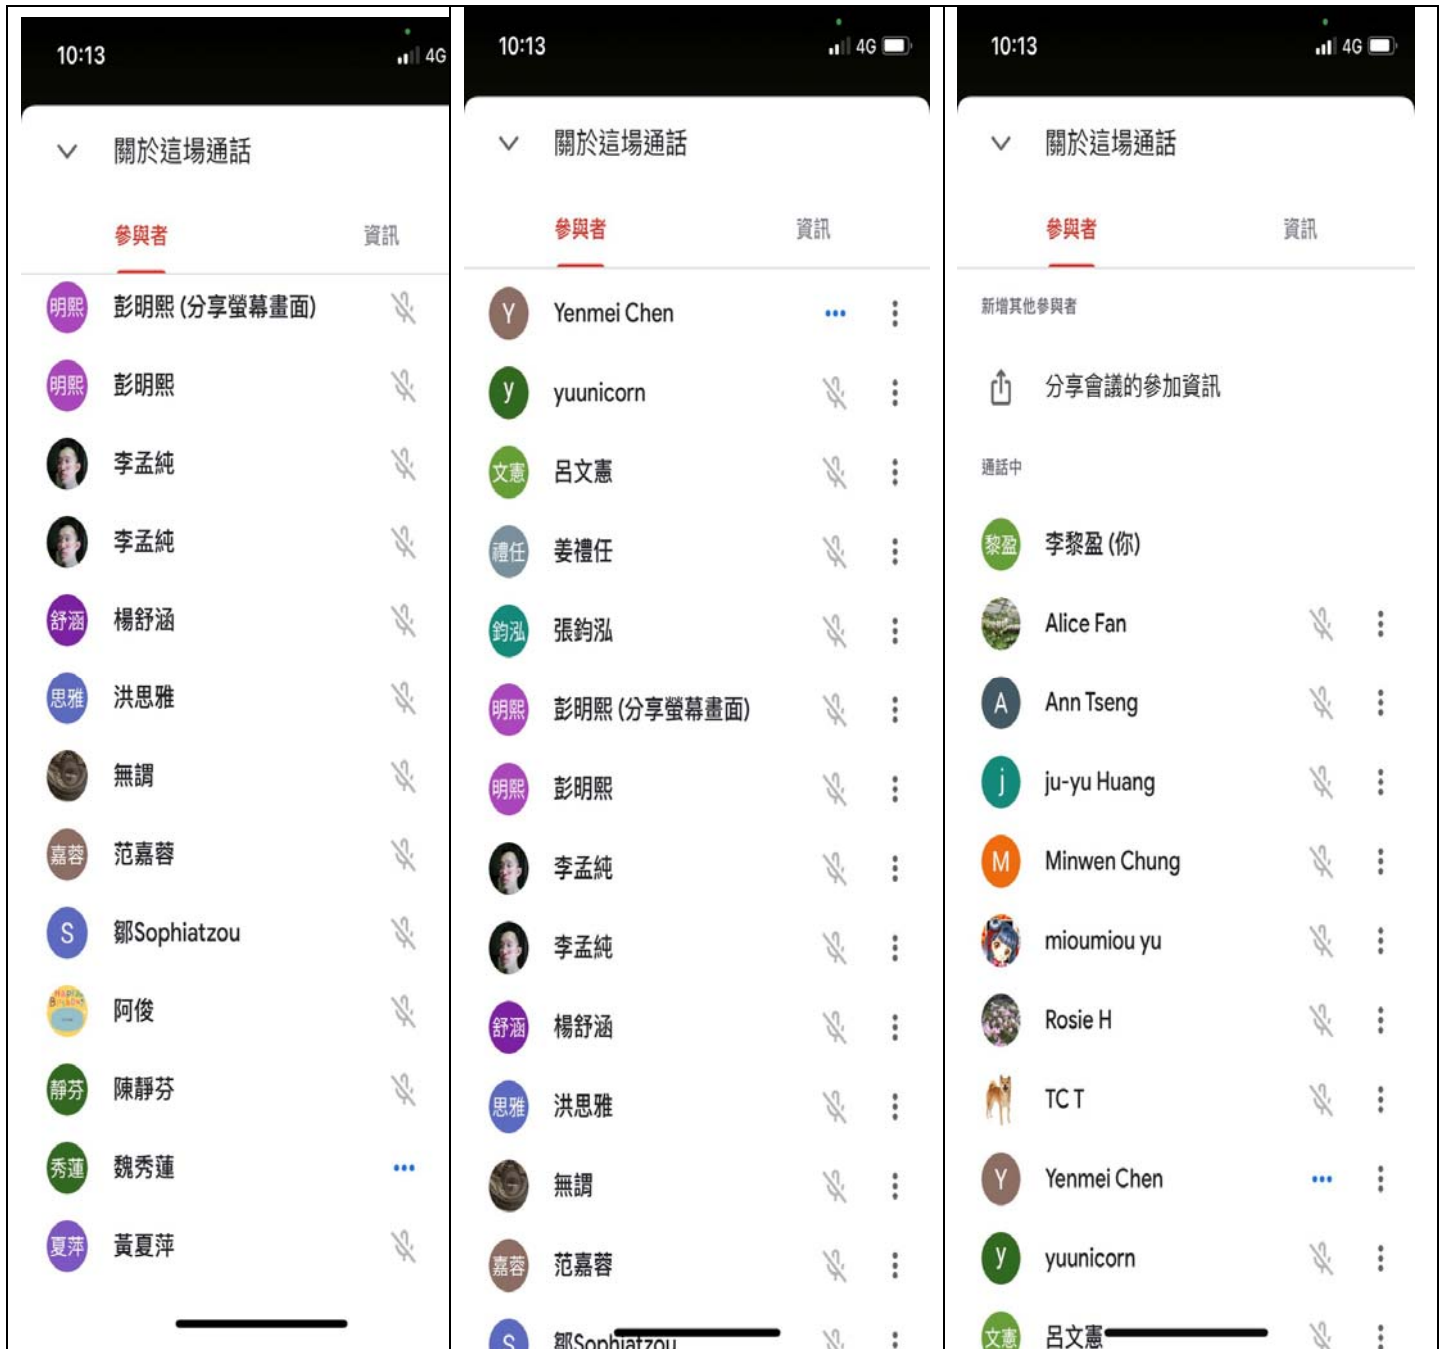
10:13
4G

關於這場通話

參與者
資訊

明熙 彭明熙 (分享螢幕畫面)
明熙 彭明熙
李孟純
李孟純
舒涵 楊舒涵
思雅 洪思雅
無謂
嘉蓉 范嘉蓉
S 鄒Sophiatzou
阿俊
靜芬 陳靜芬
秀蓮 魏秀蓮
夏萍 黃夏萍

10:13
4G

關於這場通話

參與者
資訊

Y Yenmei Chen
y yuunicorn
文憲 呂文憲
禮任 姜禮任
鈞泓 張鈞泓
明熙 彭明熙 (分享螢幕畫面)
明熙 彭明熙
李孟純
李孟純
舒涵 楊舒涵
思雅 洪思雅
無謂
嘉蓉 范嘉蓉
S 鄒Sophiatzou

10:13
4G

關於這場通話

參與者
資訊

新增其他參與者
分享會議的參加資訊

通話中
黎盈 李黎盈 (你)
Alice Fan
A Ann Tseng
j ju-yu Huang
M Minwen Chung
mioumiou yu
Rosie H
TC T
Y Yenmei Chen
y yuunicorn
文憲 呂文憲